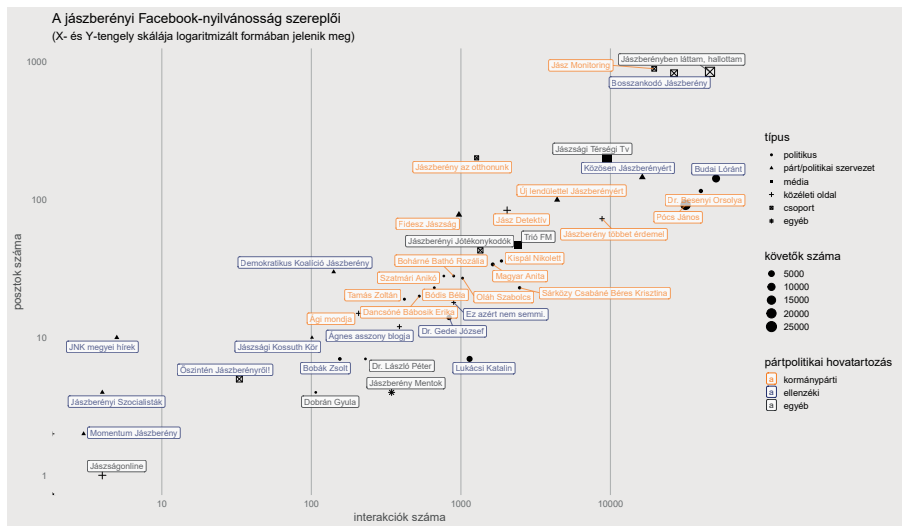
A jászberényi Facebook-nyilvánosság szereplői
(X- és Y-tengely skálája logaritmizált formában jelenik meg)

Jász Monitoring
Jászberényben láttam, hallottam
Bosszankodó Jászberény
Jászsági Térségi Tv
Közösen Jászberényért
Budai Lóránt
Jászberény az otthonunk
Új lendülettel Jászberényért
Dr. Besenyi Orsolya
Pócs János
Jász Detektív
Fidesz Jászság
Jászberény többet érdemel
Jászberényi Jótékonykodók
Trió FM
Boharné Bathó Rozália
Kispál Nikolett
Demokratikus Koalíció Jászberény
Szatmári Anikó
Magyar Anita
Tamás Zoltán
Bódis Béla
Oláh Szabolcs
Sárközy Csabáné Béres Krisztina
Dancsóné Bábosik Erika
Ez azért nem semmi.
Ági mondja
Dr. Gedei József
Ágnes asszony blogja
JNK megyei hírek
Jászsági Kossuth Kör
Őszintén Jászberényről!
Bobák Zsolt
Dr. László Péter
Lukácsi Katalin
Jászberény Mentok
Jászberényi Szocialisták
Dobrán Gyula
Momentum Jászberény
Jászságonline

1000
100
10
1
posztok száma
10
100
1000
10000
interakciók száma

típus
politikus
párt/politikai szervezet
média
közéleti oldal
csoport
egyéb

követők száma
5000
10000
15000
20000
25000

pártpolitikai hovatartozás
a kormánypárti
a ellenzéki
a egyéb